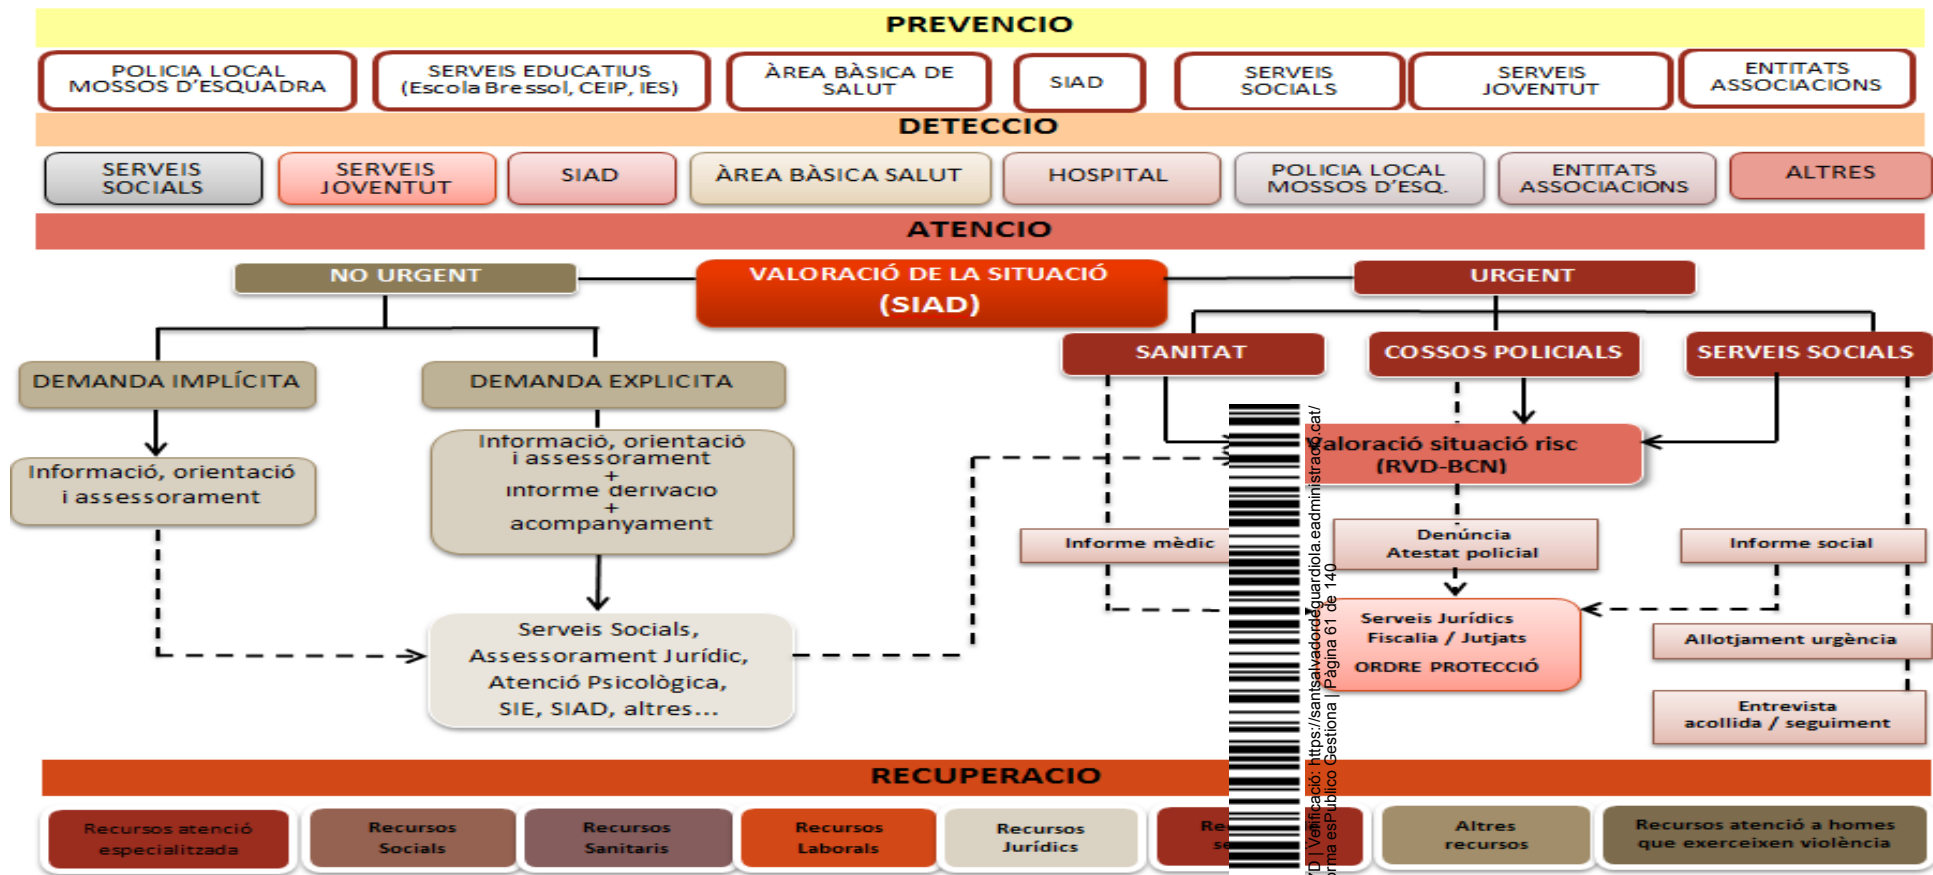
PREVENCIO

POLICIA LOCAL MOSSOS D'ESQUADRA

SERVEIS EDUCATIUS (Escola Bressol, CEIP, IES)

ÀREA BÀSICA DE SALUT

SIAD

SERVEIS SOCIALS

SERVEIS JOVENTUT

ENTITATS ASSOCIACIONS

DETECCIO

SERVEIS SOCIALS

SERVEIS JOVENTUT

SIAD

ÀREA BÀSICA SALUT

HOSPITAL

POLICIA LOCAL MOSSOS D'ESQ.

ENTITATS ASSOCIACIONS

ALTRES

ATENCIO

NO URGENT

VALORACIÓ DE LA SITUACIÓ (SIAD)

URGENT

SANITAT

COSSOS POLICIALS

SERVEIS SOCIALS

DEMANDA IMPLÍCITA

DEMANDA EXPLICITA

Informació, orientació i assessorament

Informació, orientació i assessorament + informe derivació + acompanyament

Valoració situació risc (RVD-BCN)

Informe mèdic

Denúncia Atestat policial

Informe social

Serveis Socials, Assessorament Jurídic, Atenció Psicològica, SIE, SIAD, altres...

Serveis Jurídics Fiscalia / Jutjats

ORDRE PROTECCIÓ

Allotjament urgència

Entrevista acollida / seguiment

RECUPERACIO

Recursos atenció especialitzada

Recursos Socials

Recursos Sanitaris

Recursos Laborals

Recursos Jurídics

Re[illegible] se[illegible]

Altres recursos

Recursos atenció a homes que exerceixen violència

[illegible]D | Verificació: https://santsalvadordeguardiola.eadministracio.cat/ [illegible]rma esPublico Gestiona | Pàgina 61 de 140